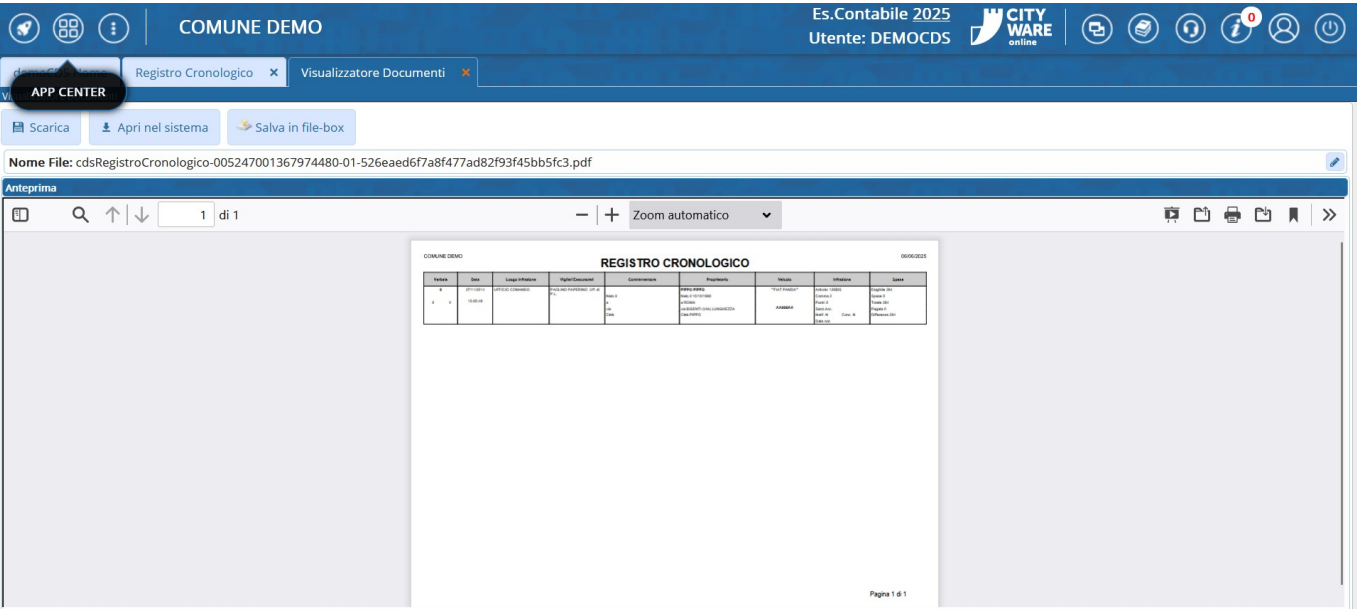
COMUNE DEMO

Es.Contabile 2025
Utente: DEMOCDS

CITY WARE online

0

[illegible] APP CENTER | Registro Cronologico × | Visualizzatore Documenti ×

Scarica | Apri nel sistema | Salva in file-box

Nome File: cdsRegistroCronologico-005247001367974480-01-526eaed6f7a8f477ad82f93f45bb5fc3.pdf

Anteprima

1 di 1

Zoom automatico

COMUNE DEMO

REGISTRO CRONOLOGICO

06/06/2025

| Verbale | Data | Luogo Infrazione | Vigili/Accusati | Contravventore | Proprietario | Veicolo | Infrazione | Spese |
|---|---|---|---|---|---|---|---|---|
| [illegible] | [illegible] | UFFICIO COMANDO | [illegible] | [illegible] | PIPPO PIPPO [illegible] | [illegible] | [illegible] | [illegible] |

Pagina 1 di 1